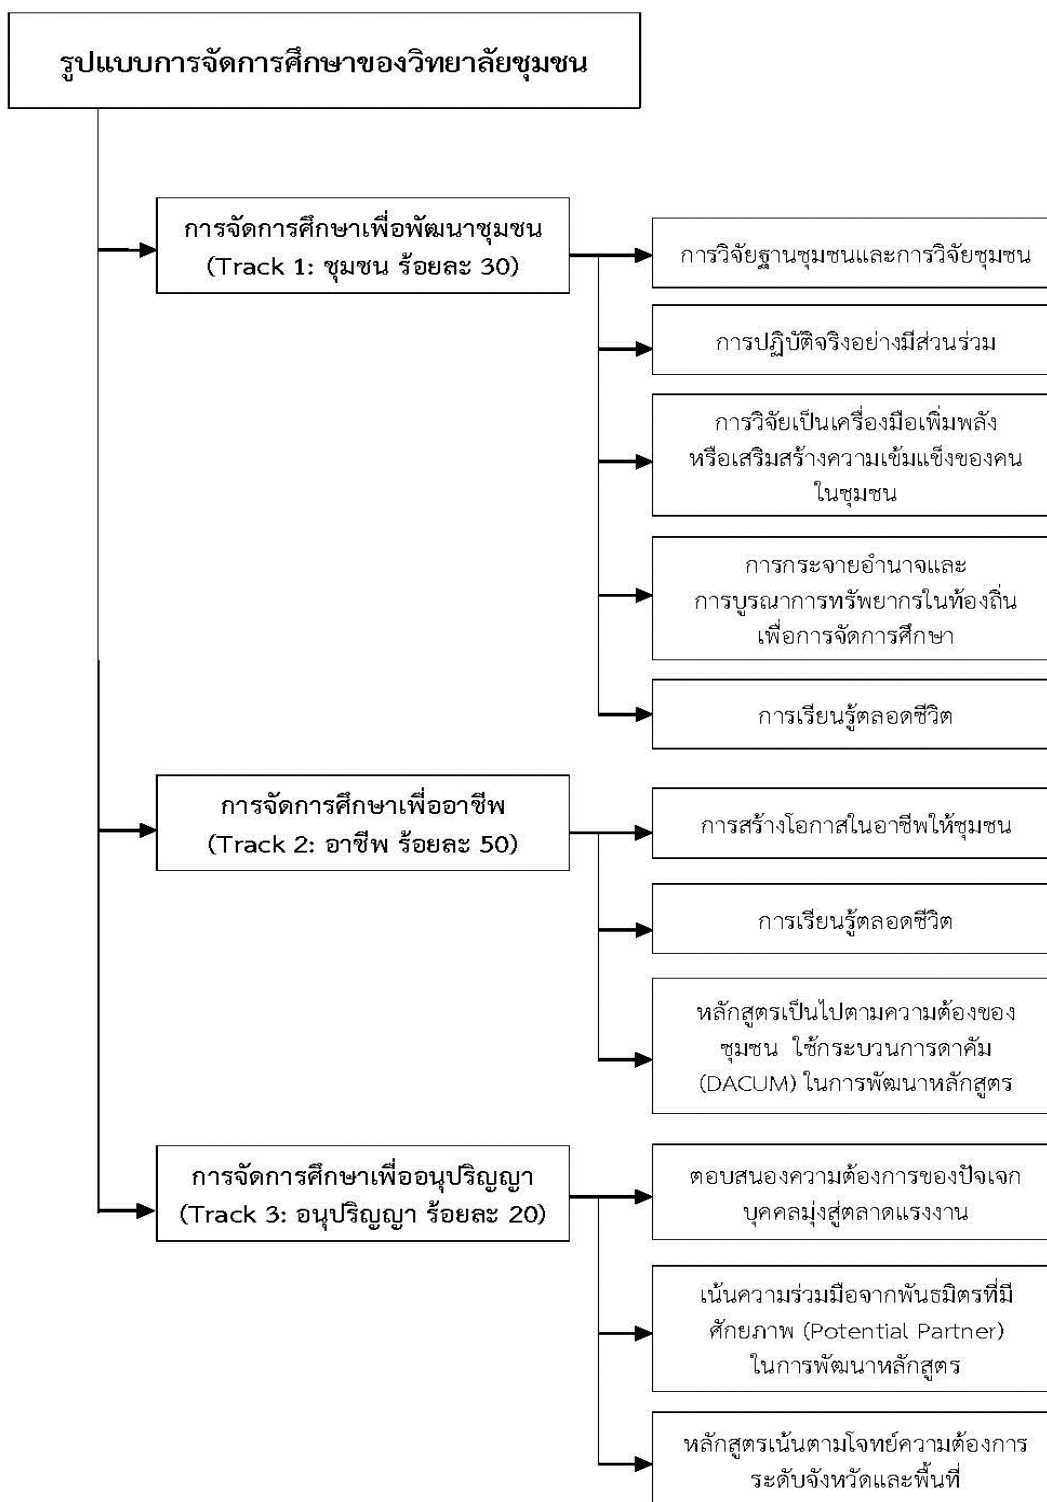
รูปแบบการจัดการศึกษาของวิทยาลัยชุมชน

การจัดการศึกษาเพื่อพัฒนาชุมชน (Track 1: ชุมชน ร้อยละ 30)

การวิจัยฐานชุมชนและการวิจัยชุมชน

การปฏิบัติจริงอย่างมีส่วนร่วม

การวิจัยเป็นเครื่องมือเพิ่มพลังหรือเสริมสร้างความเข้มแข็งของคนในชุมชน

การกระจายอำนาจและการบูรณาการทรัพยากรในท้องถิ่นเพื่อการจัดการศึกษา

การเรียนรู้ตลอดชีวิต

การจัดการศึกษาเพื่ออาชีพ (Track 2: อาชีพ ร้อยละ 50)

การสร้างโอกาสในอาชีพให้ชุมชน

การเรียนรู้ตลอดชีวิต

หลักสูตรเป็นไปตามความต้องของชุมชน ใช้กระบวนการดาคัม (DACUM) ในการพัฒนาหลักสูตร

การจัดการศึกษาเพื่ออนุปริญญา (Track 3: อนุปริญญา ร้อยละ 20)

ตอบสนองความต้องการของปัจเจกบุคคลมุ่งสู่ตลาดแรงงาน

เน้นความร่วมมือจากพันธมิตรที่มีศักยภาพ (Potential Partner) ในการพัฒนาหลักสูตร

หลักสูตรเน้นตามโจทย์ความต้องการระดับจังหวัดและพื้นที่